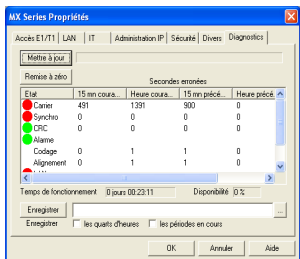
MX Series Propriétés

Accès E1/T1 | LAN | IT | Administration IP | Sécurité | Divers | Diagnostics

Mettre à jour

Remise à zéro

Secondes erronées

| Etat | 15 mn coura... | Heure coura... | 15 mn précé... | Heure précé... |
|---|---|---|---|---|
| Carrier | 491 | 1391 | 900 | 0 |
| Synchro | 0 | 0 | 0 | 0 |
| CRIC | 0 | 0 | 0 | 0 |
| Alarme | | | | |
| Codage | 0 | 1 | 1 | 0 |
| Alignement | 0 | 1 | 1 | 0 |

Temps de fonctionnement 0 jours 00:23:11 Disponibilité 0 %

Enregistrer ...

Enregistrer les quarts d'heures les périodes en cours

OK Annuler Aide